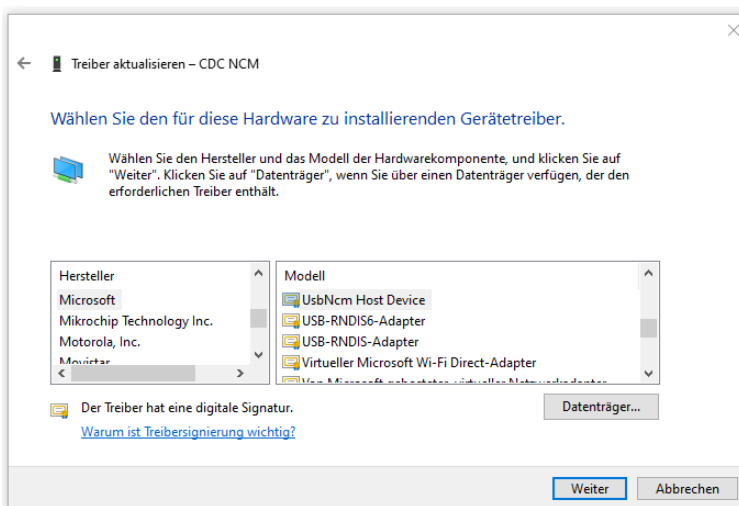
Treiber aktualisieren – CDC NCM

Wählen Sie den für diese Hardware zu installierenden Gerätetreiber.

Wählen Sie den Hersteller und das Modell der Hardwarekomponente, und klicken Sie auf "Weiter". Klicken Sie auf "Datenträger", wenn Sie über einen Datenträger verfügen, der den erforderlichen Treiber enthält.

Hersteller
Microsoft
Mikrochip Technology Inc.
Motorola, Inc.
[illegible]

Modell
UsbNcm Host Device
USB-RNDIS6-Adapter
USB-RNDIS-Adapter
Virtueller Microsoft Wi-Fi Direct-Adapter
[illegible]

Der Treiber hat eine digitale Signatur.
Warum ist Treibersignierung wichtig?

Datenträger...

Weiter
Abbrechen